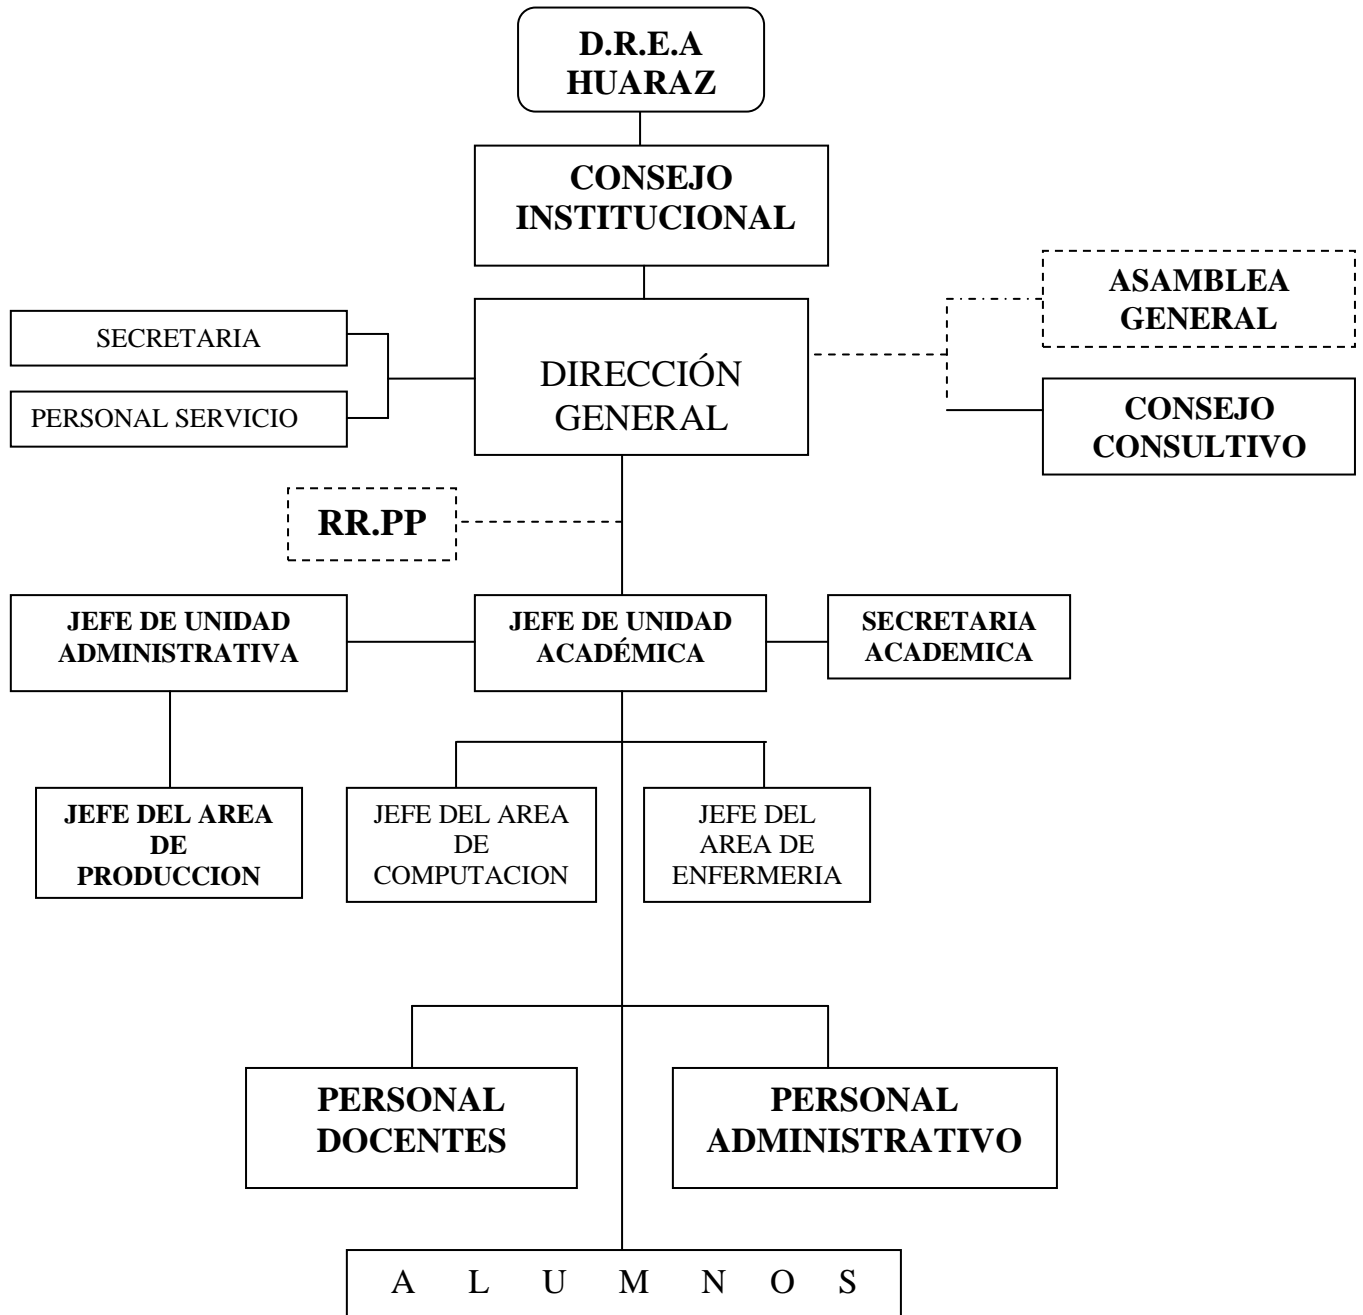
D.R.E.A
HUARAZ

CONSEJO
INSTITUCIONAL

SECRETARIA

PERSONAL SERVICIO

DIRECCIÓN
GENERAL

ASAMBLEA
GENERAL

CONSEJO
CONSULTIVO

RR.PP

JEFE DE UNIDAD
ADMINISTRATIVA

JEFE DE UNIDAD
ACADÉMICA

SECRETARIA
ACADEMICA

JEFE DEL AREA
DE
PRODUCCION

JEFE DEL AREA
DE
COMPUTACION

JEFE DEL
AREA DE
ENFERMERIA

PERSONAL
DOCENTES

PERSONAL
ADMINISTRATIVO

A L U M N O S